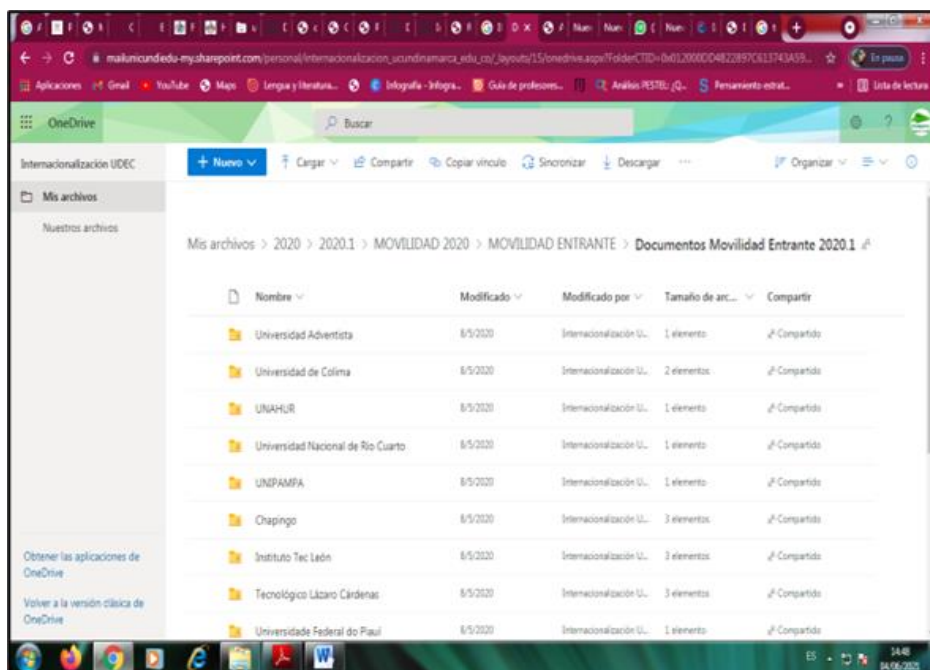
mailunicundedu-my.sharepoint.com/personal/internacionalizacion_ucundinamarca_edu_co/_layouts/15/onedrive.aspx?FolderCTID=0x012000DD4822897C613743A59...

En pausa

Aplicaciones Gmail YouTube Maps Lengua y literatura... Infografía - Infogra... Guía de profesores... Análisis PESTEL: ¿Q... Pensamiento estrat... Lista de lectura

OneDrive

Buscar

Internacionalización UDEC

Mis archivos

Nuestros archivos

+ Nuevo Cargar Compartir Copiar vínculo Sincronizar Descargar ··· Organizar

Mis archivos > 2020 > 2020.1 > MOVILIDAD 2020 > MOVILIDAD ENTRANTE > Documentos Movilidad Entrante 2020.1

| Nombre | Modificado | Modificado por | Tamaño de arc... | Compartir |
|---|---|---|---|---|
| Universidad Adventista | 8/5/2020 | Internacionalización U... | 1 elemento | Compartido |
| Universidad de Colima | 8/5/2020 | Internacionalización U... | 2 elementos | Compartido |
| UNAHUR | 8/5/2020 | Internacionalización U... | 1 elemento | Compartido |
| Universidad Nacional de Rio Cuarto | 8/5/2020 | Internacionalización U... | 1 elemento | Compartido |
| UNIPAMPA | 8/5/2020 | Internacionalización U... | 1 elemento | Compartido |
| Chapingo | 8/5/2020 | Internacionalización U... | 3 elementos | Compartido |
| Instituto Tec León | 8/5/2020 | Internacionalización U... | 3 elementos | Compartido |
| Tecnológico Lázaro Cárdenas | 8/5/2020 | Internacionalización U... | 3 elementos | Compartido |
| Universidade Federal do Piauí | 8/5/2020 | Internacionalización U... | 1 elemento | Compartido |

Obtener las aplicaciones de OneDrive

Volver a la versión clásica de OneDrive

ES 14:48 04/06/2021